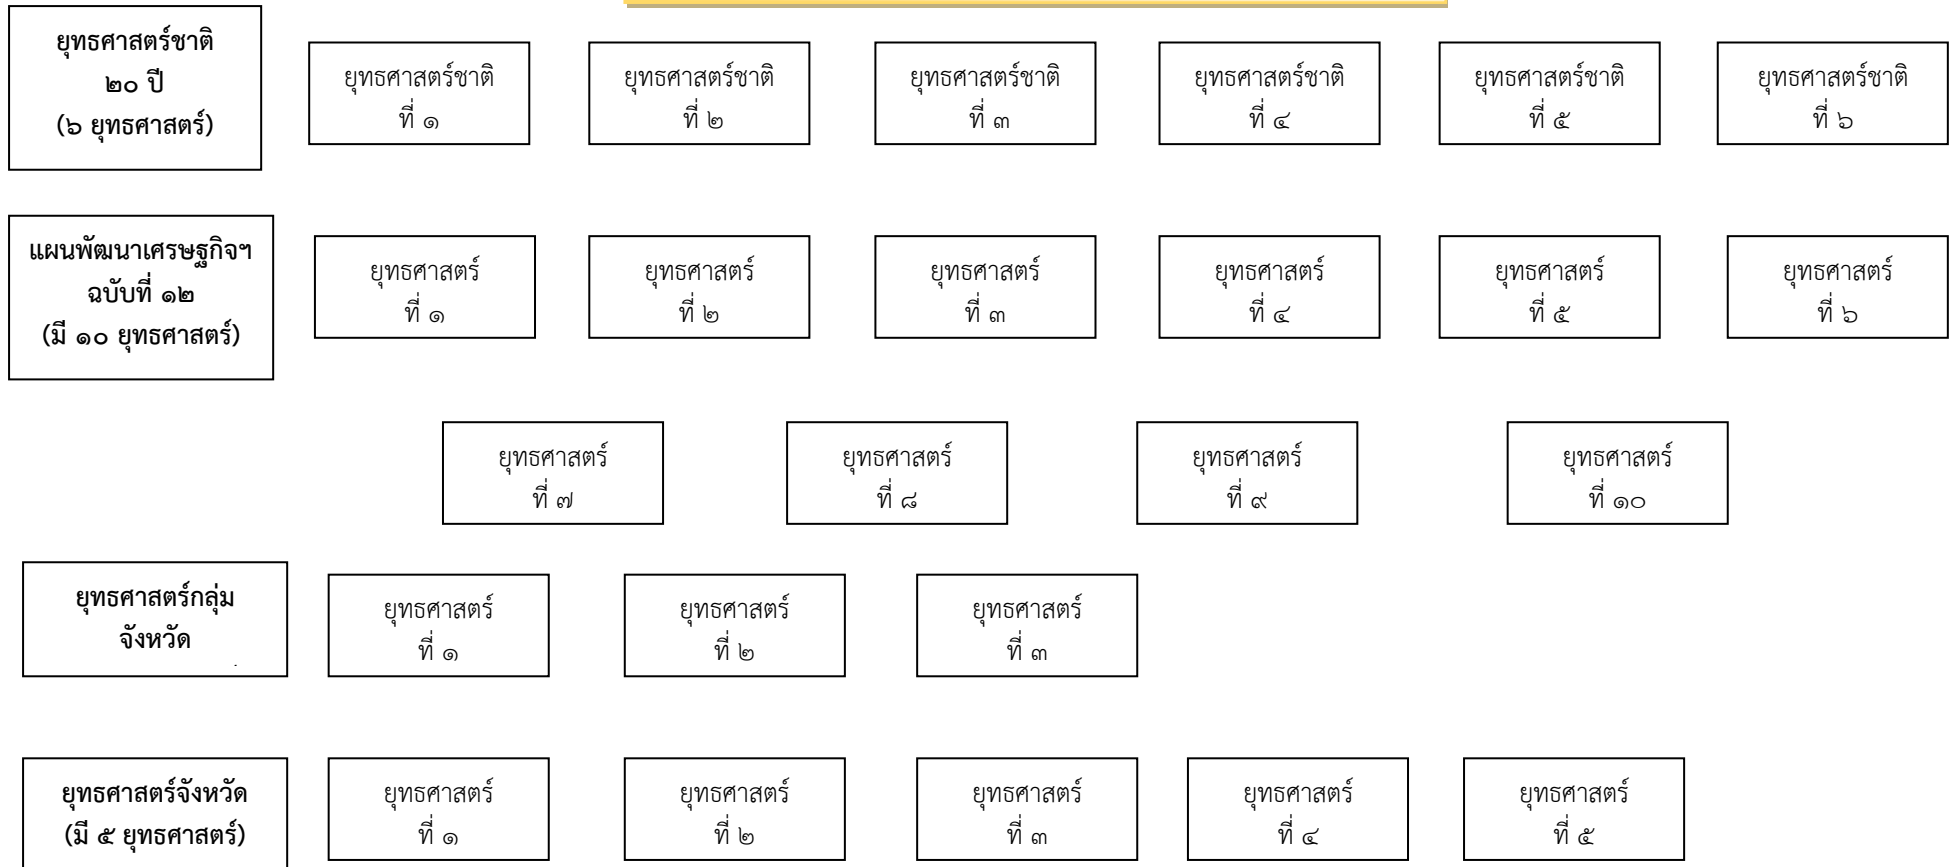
ยุทธศาสตร์ชาติ ๒๐ ปี (๖ ยุทธศาสตร์)

ยุทธศาสตร์ชาติ ที่ ๑

ยุทธศาสตร์ชาติ ที่ ๒

ยุทธศาสตร์ชาติ ที่ ๓

ยุทธศาสตร์ชาติ ที่ ๔

ยุทธศาสตร์ชาติ ที่ ๕

ยุทธศาสตร์ชาติ ที่ ๖

แผนพัฒนาเศรษฐกิจฯ ฉบับที่ ๑๒ (มี ๑๐ ยุทธศาสตร์)

ยุทธศาสตร์ ที่ ๑

ยุทธศาสตร์ ที่ ๒

ยุทธศาสตร์ ที่ ๓

ยุทธศาสตร์ ที่ ๔

ยุทธศาสตร์ ที่ ๕

ยุทธศาสตร์ ที่ ๖

ยุทธศาสตร์ ที่ ๗

ยุทธศาสตร์ ที่ ๘

ยุทธศาสตร์ ที่ ๙

ยุทธศาสตร์ ที่ ๑๐

ยุทธศาสตร์กลุ่มจังหวัด

ยุทธศาสตร์ ที่ ๑

ยุทธศาสตร์ ที่ ๒

ยุทธศาสตร์ ที่ ๓

ยุทธศาสตร์จังหวัด (มี ๕ ยุทธศาสตร์)

ยุทธศาสตร์ ที่ ๑

ยุทธศาสตร์ ที่ ๒

ยุทธศาสตร์ ที่ ๓

ยุทธศาสตร์ ที่ ๔

ยุทธศาสตร์ ที่ ๕